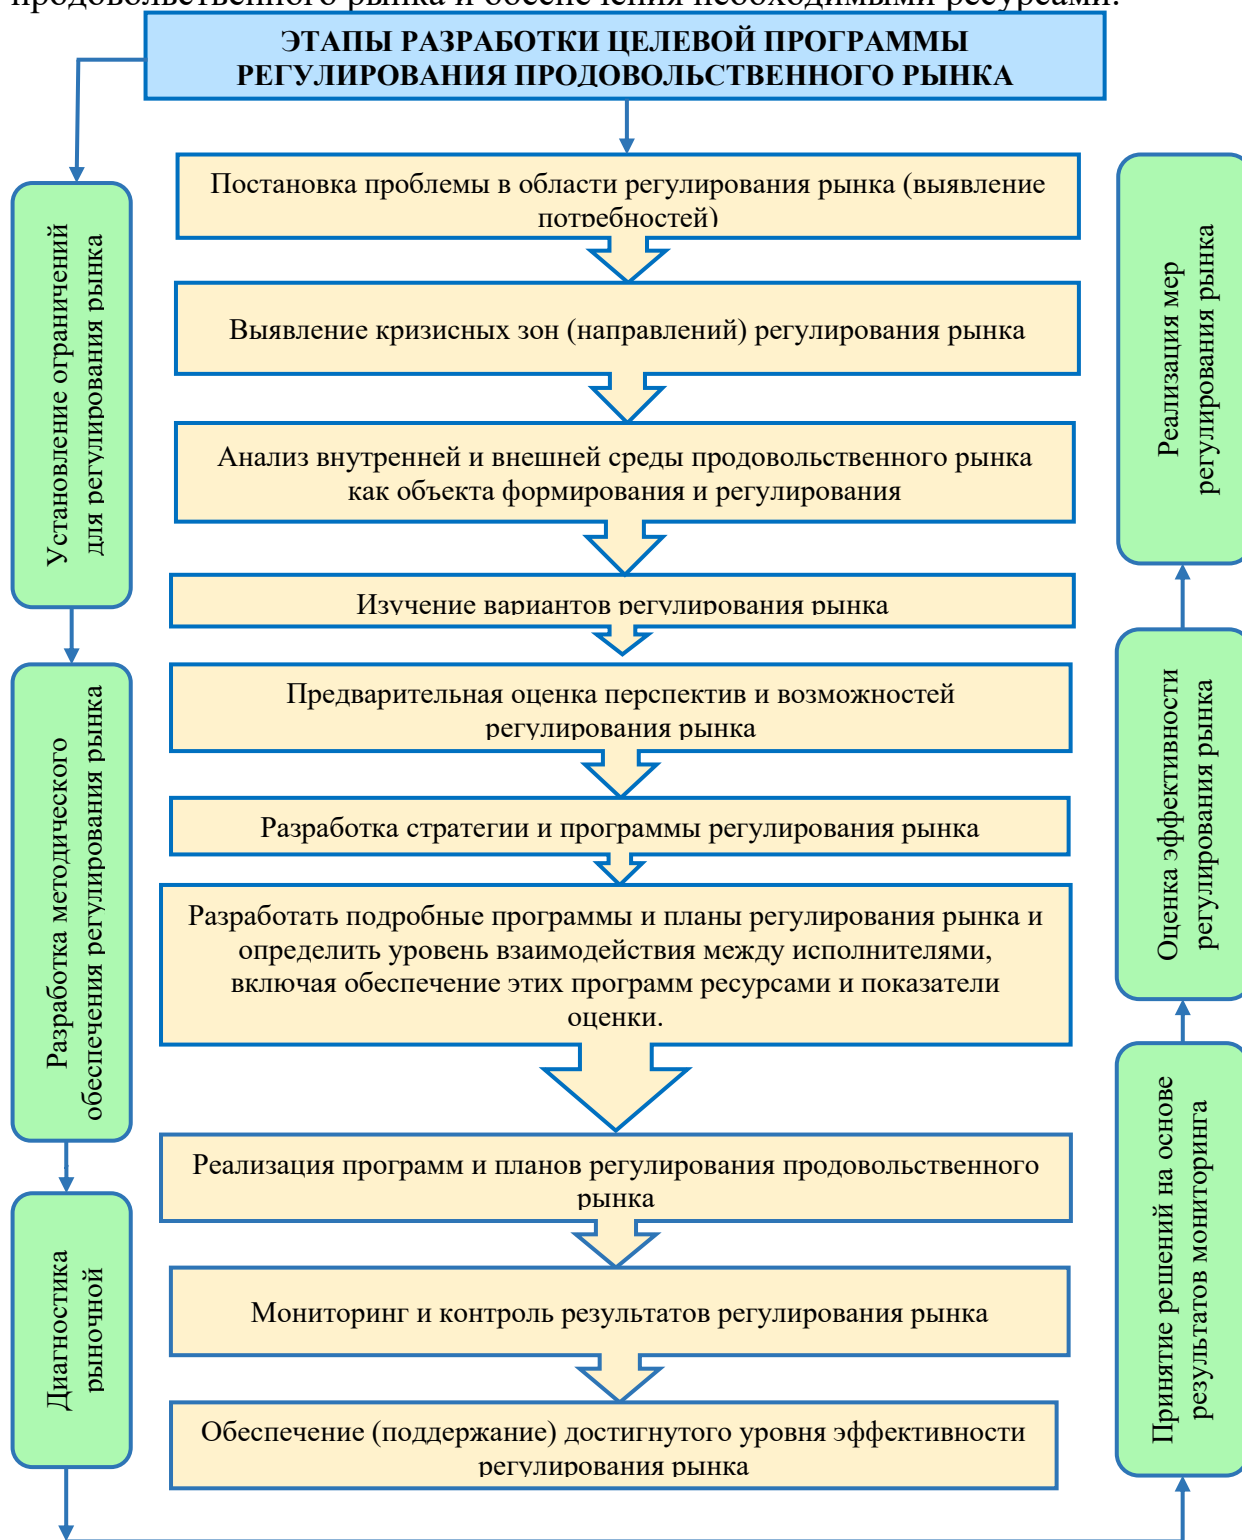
продовольственного рынка и обеспечения необходимыми ресурсами.

ЭТАПЫ РАЗРАБОТКИ ЦЕЛЕВОЙ ПРОГРАММЫ РЕГУЛИРОВАНИЯ ПРОДОВОЛЬСТВЕННОГО РЫНКА

Установление ограничений для регулирования рынка

Разработка методического обеспечения регулирования рынка

Диагностика рыночной

Постановка проблемы в области регулирования рынка (выявление потребностей)

Выявление кризисных зон (направлений) регулирования рынка

Анализ внутренней и внешней среды продовольственного рынка как объекта формирования и регулирования

Изучение вариантов регулирования рынка

Предварительная оценка перспектив и возможностей регулирования рынка

Разработка стратегии и программы регулирования рынка

Разработать подробные программы и планы регулирования рынка и определить уровень взаимодействия между исполнителями, включая обеспечение этих программ ресурсами и показатели оценки.

Реализация программ и планов регулирования продовольственного рынка

Мониторинг и контроль результатов регулирования рынка

Обеспечение (поддержание) достигнутого уровня эффективности регулирования рынка

Реализация мер регулирования рынка

Оценка эффективности регулирования рынка

Принятие решений на основе результатов мониторинга